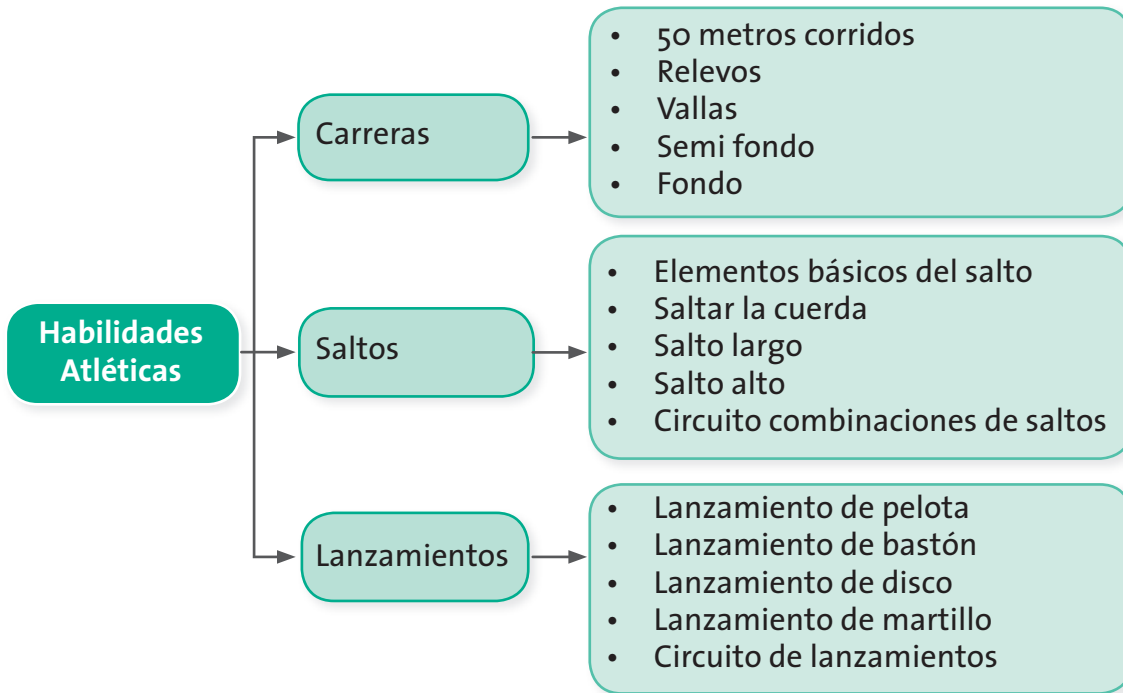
Habilidades Atléticas

Carreras

- 50 metros corridos
- Relevos
- Vallas
- Semi fondo
- Fondo

Saltos

- Elementos básicos del salto
- Saltar la cuerda
- Salto largo
- Salto alto
- Circuito combinaciones de saltos

Lanzamientos

- Lanzamiento de pelota
- Lanzamiento de bastón
- Lanzamiento de disco
- Lanzamiento de martillo
- Circuito de lanzamientos